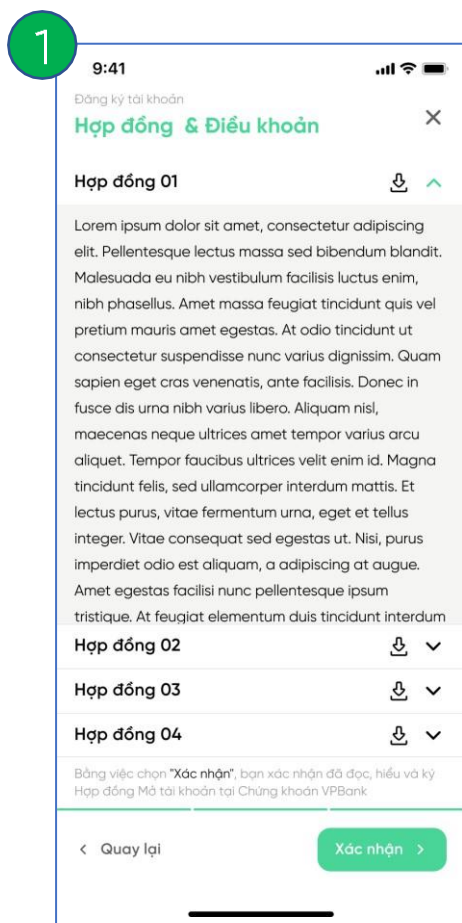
1

9:41

Đăng ký tài khoản

Hợp đồng & Điều khoản

Hợp đồng 01

Lorem ipsum dolor sit amet, consectetur adipiscing elit. Pellentesque lectus massa sed bibendum blandit. Malesuada eu nibh vestibulum facilisis luctus enim, nibh phasellus. Amet massa feugiat tincidunt quis vel pretium mauris amet egestas. At odio tincidunt ut consectetur suspendisse nunc varius dignissim. Quam sapien eget cras venenatis, ante facilisis. Donec in fusce dis urna nibh varius libero. Aliquam nisl, maecenas neque ultrices amet tempor varius arcu aliquet. Tempor faucibus ultrices velit enim id. Magna tincidunt felis, sed ullamcorper interdum mattis. Et lectus purus, vitae fermentum urna, eget et tellus integer. Vitae consequat sed egestas ut. Nisi, purus imperdiet odio est aliquam, a adipiscing at augue. Amet egestas facilisi nunc pellentesque ipsum tristique. At feugiat elementum duis tincidunt interdum

Hợp đồng 02

Hợp đồng 03

Hợp đồng 04

Bằng việc chọn "Xác nhận", bạn xác nhận đã đọc, hiểu và ký Hợp đồng Mở tài khoản tại Chứng khoán VPBank

Quay lại

Xác nhận